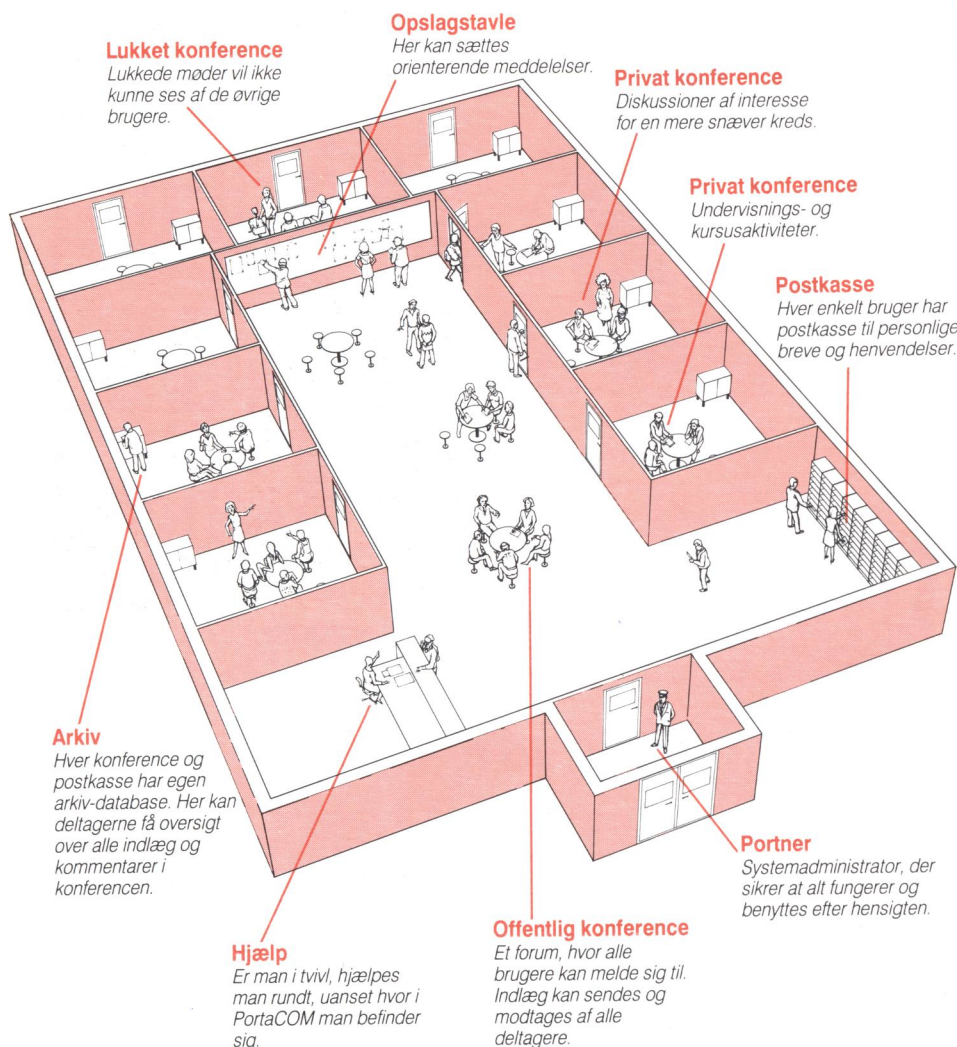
**Lukket konference**
Lukkede møder vil ikke kunne ses af de øvrige brugere.

**Opslagstavle**
Her kan sættes orienterende meddelelser.

**Privat konference**
Diskussioner af interesse for en mere snæver kreds.

**Privat konference**
Undervisnings- og kursusaktiviteter.

**Postkasse**
Hver enkelt bruger har postkasse til personlige breve og henvendelser.

**Arkiv**
Hver konference og postkasse har egen arkiv-database. Her kan deltagerne få oversigt over alle indlæg og kommentarer i konferencen.

**Portner**
Systemadministrator, der sikrer at alt fungerer og benyttes efter hensigten.

**Offentlig konference**
Et forum, hvor alle brugere kan melde sig til. Indlæg kan sendes og modtages af alle deltagere.

**Hjælp**
Er man i tvivl, hjælpes man rundt, uanset hvor i PortaCOM man befinder sig.